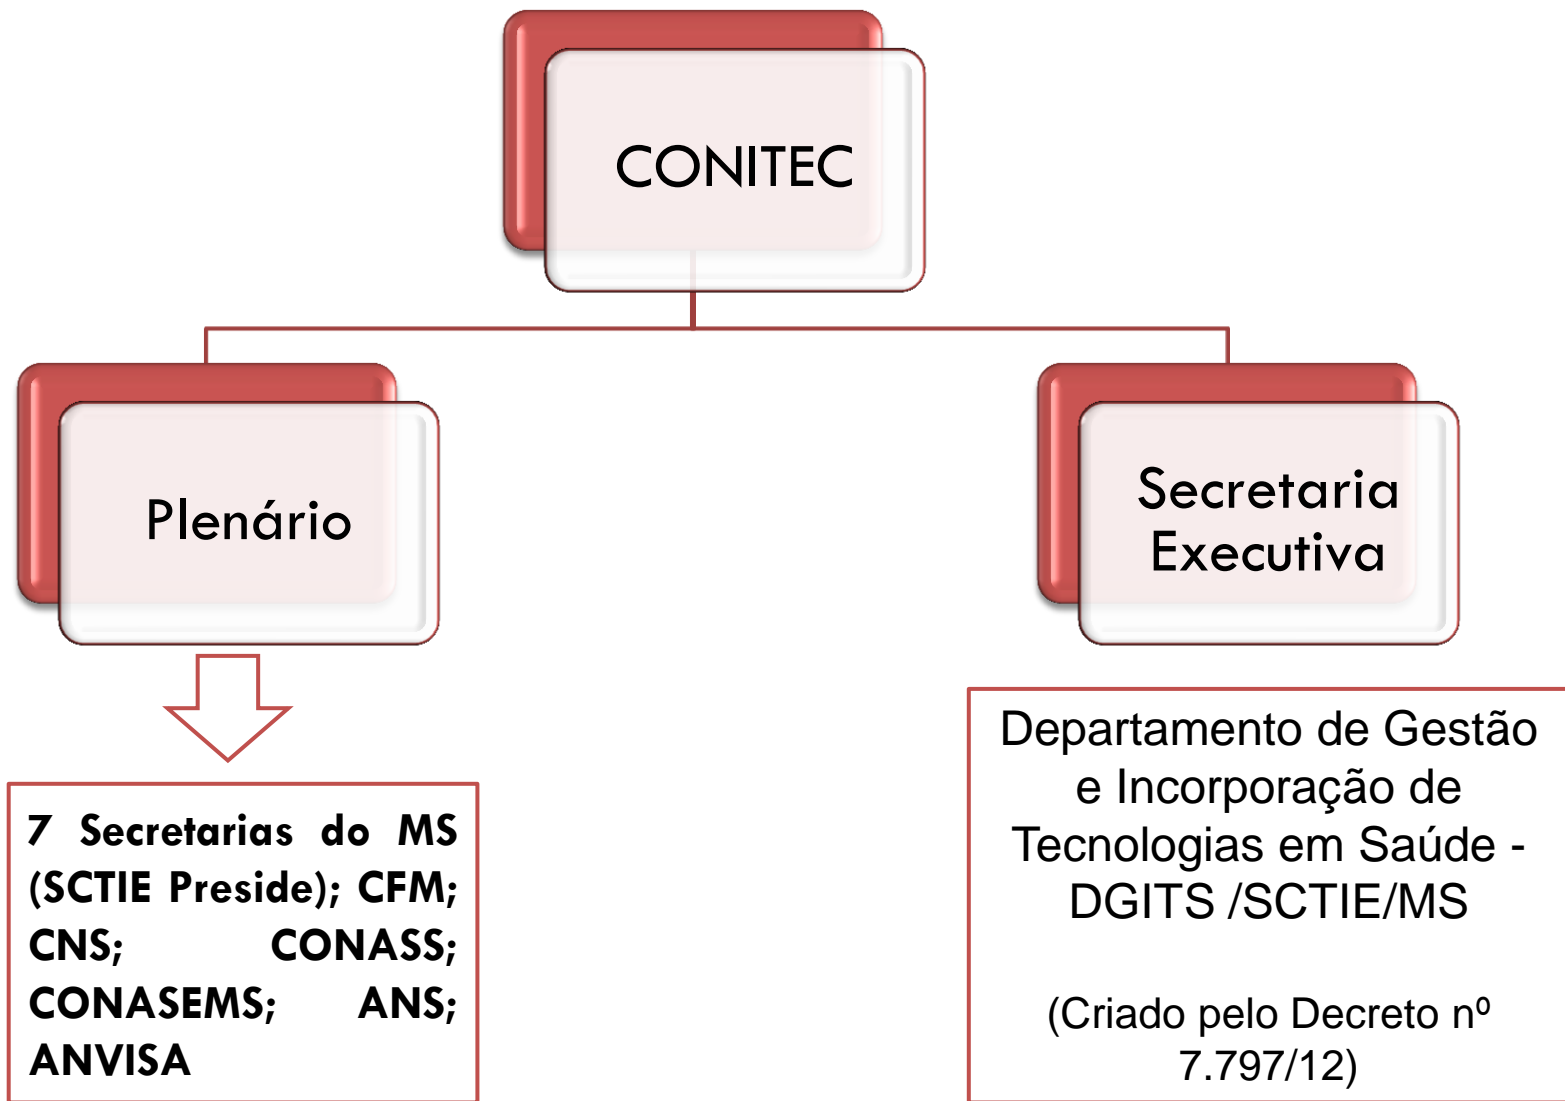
CONITEC

Plenário

Secretaria Executiva

7 Secretarias do MS (SCTIE Preside); CFM; CNS; CONASS; CONASEMS; ANS; ANVISA

Departamento de Gestão e Incorporação de Tecnologias em Saúde - DGITS /SCTIE/MS

(Criado pelo Decreto nº 7.797/12)